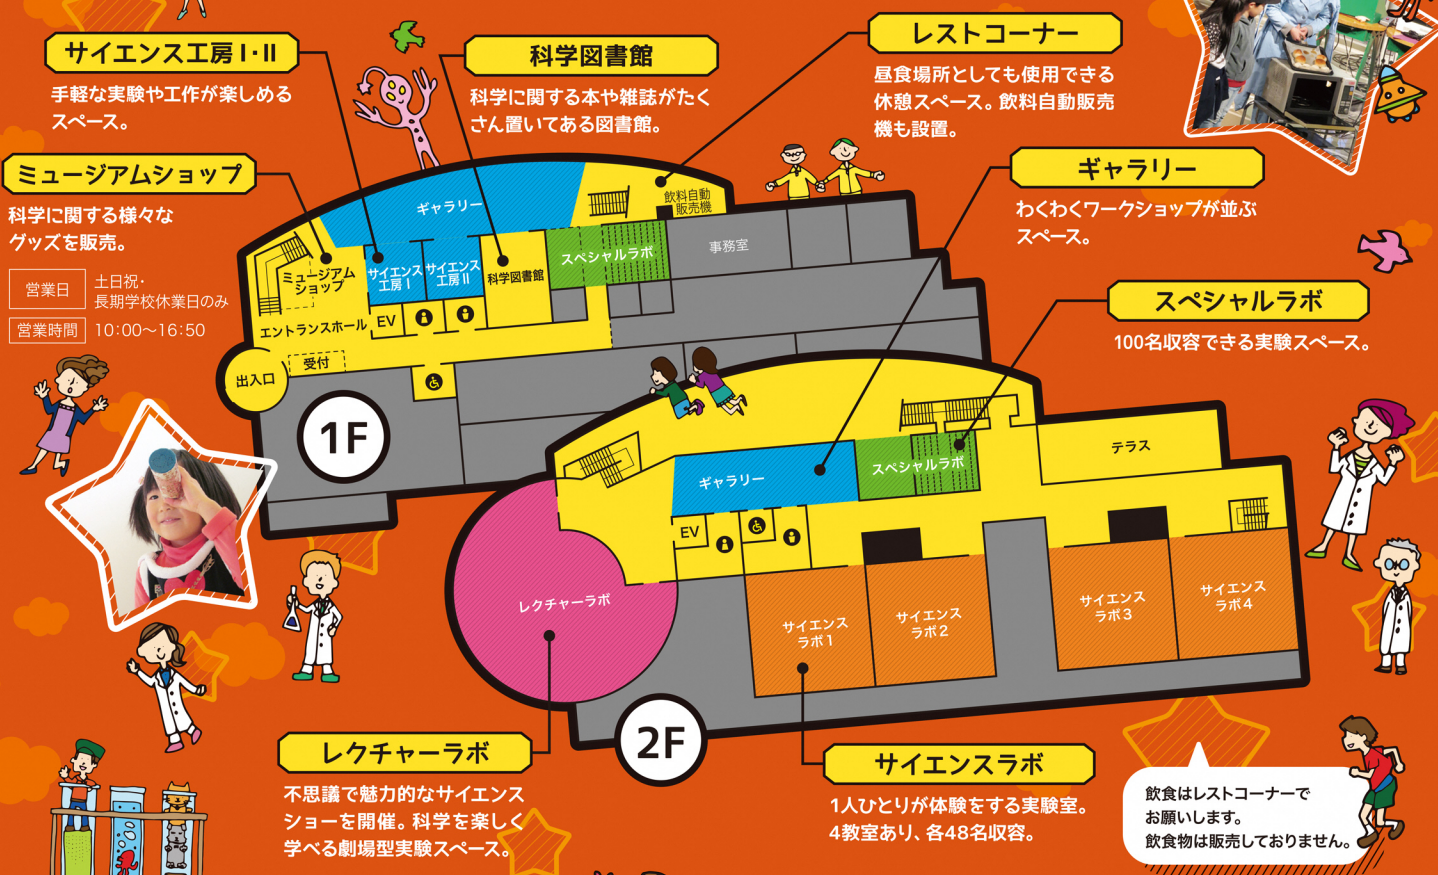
サイエンス工房Ⅰ・Ⅱ
手軽な実験や工作が楽しめるスペース。

科学図書館
科学に関する本や雑誌がたくさん置いてある図書館。

レストコーナー
昼食場所としても使用できる休憩スペース。飲料自動販売機も設置。

ミュージアムショップ
科学に関する様々なグッズを販売。

| 営業日 | 土日祝・長期学校休業日のみ |
|---|---|
| 営業時間 | 10:00〜16:50 |

ギャラリー
わくわくワークショップが並ぶスペース。

スペシャルラボ
100名収容できる実験スペース。

ギャラリー
飲料自動販売機
ミュージアムショップ
サイエンス工房Ⅰ
サイエンス工房Ⅱ
科学図書館
スペシャルラボ
事務室
エントランスホール
EV
受付
出入口
1F

ギャラリー
スペシャルラボ
テラス
EV
レクチャーラボ
サイエンスラボ1
サイエンスラボ2
サイエンスラボ3
サイエンスラボ4
2F

レクチャーラボ
不思議で魅力的なサイエンスショーを開催。科学を楽しく学べる劇場型実験スペース。

サイエンスラボ
1人ひとりが体験をする実験室。4教室あり、各48名収容。

飲食はレストコーナーでお願いします。飲食物は販売しておりません。